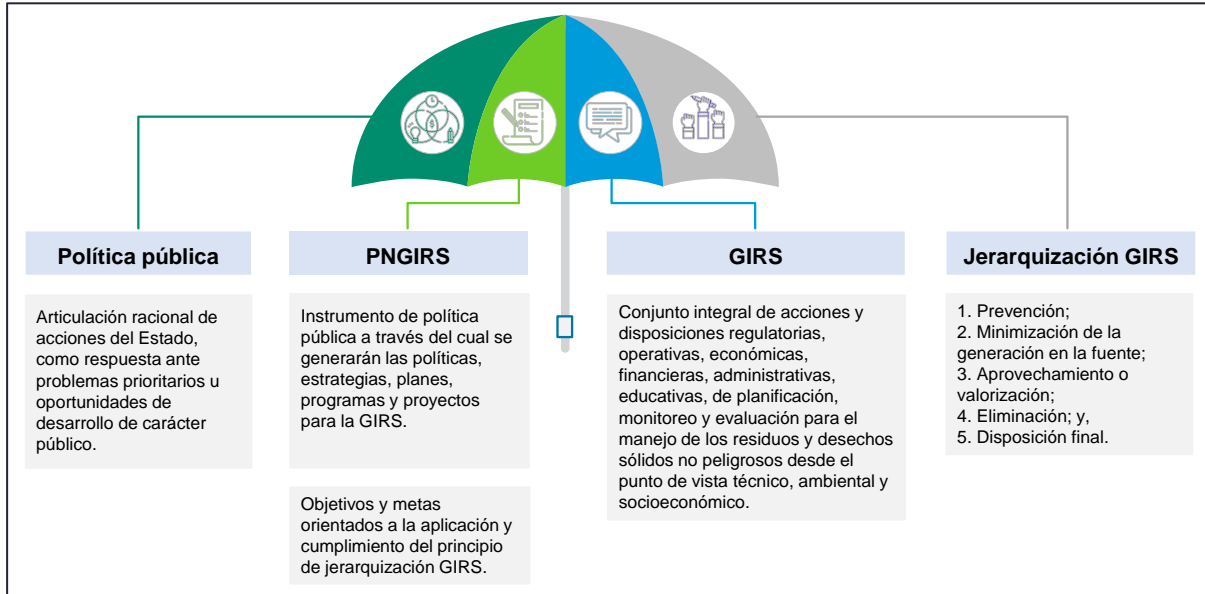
Política pública

Articulación racional de acciones del Estado, como respuesta ante problemas prioritarios u oportunidades de desarrollo de carácter público.

PNGIRS

Instrumento de política pública a través del cual se generarán las políticas, estrategias, planes, programas y proyectos para la GIRS.

Objetivos y metas orientados a la aplicación y cumplimiento del principio de jerarquización GIRS.

GIRS

Conjunto integral de acciones y disposiciones regulatorias, operativas, económicas, financieras, administrativas, educativas, de planificación, monitoreo y evaluación para el manejo de los residuos y desechos sólidos no peligrosos desde el punto de vista técnico, ambiental y socioeconómico.

Jerarquización GIRS

1. Prevención;
2. Minimización de la generación en la fuente;
3. Aprovechamiento o valorización;
4. Eliminación; y,
5. Disposición final.